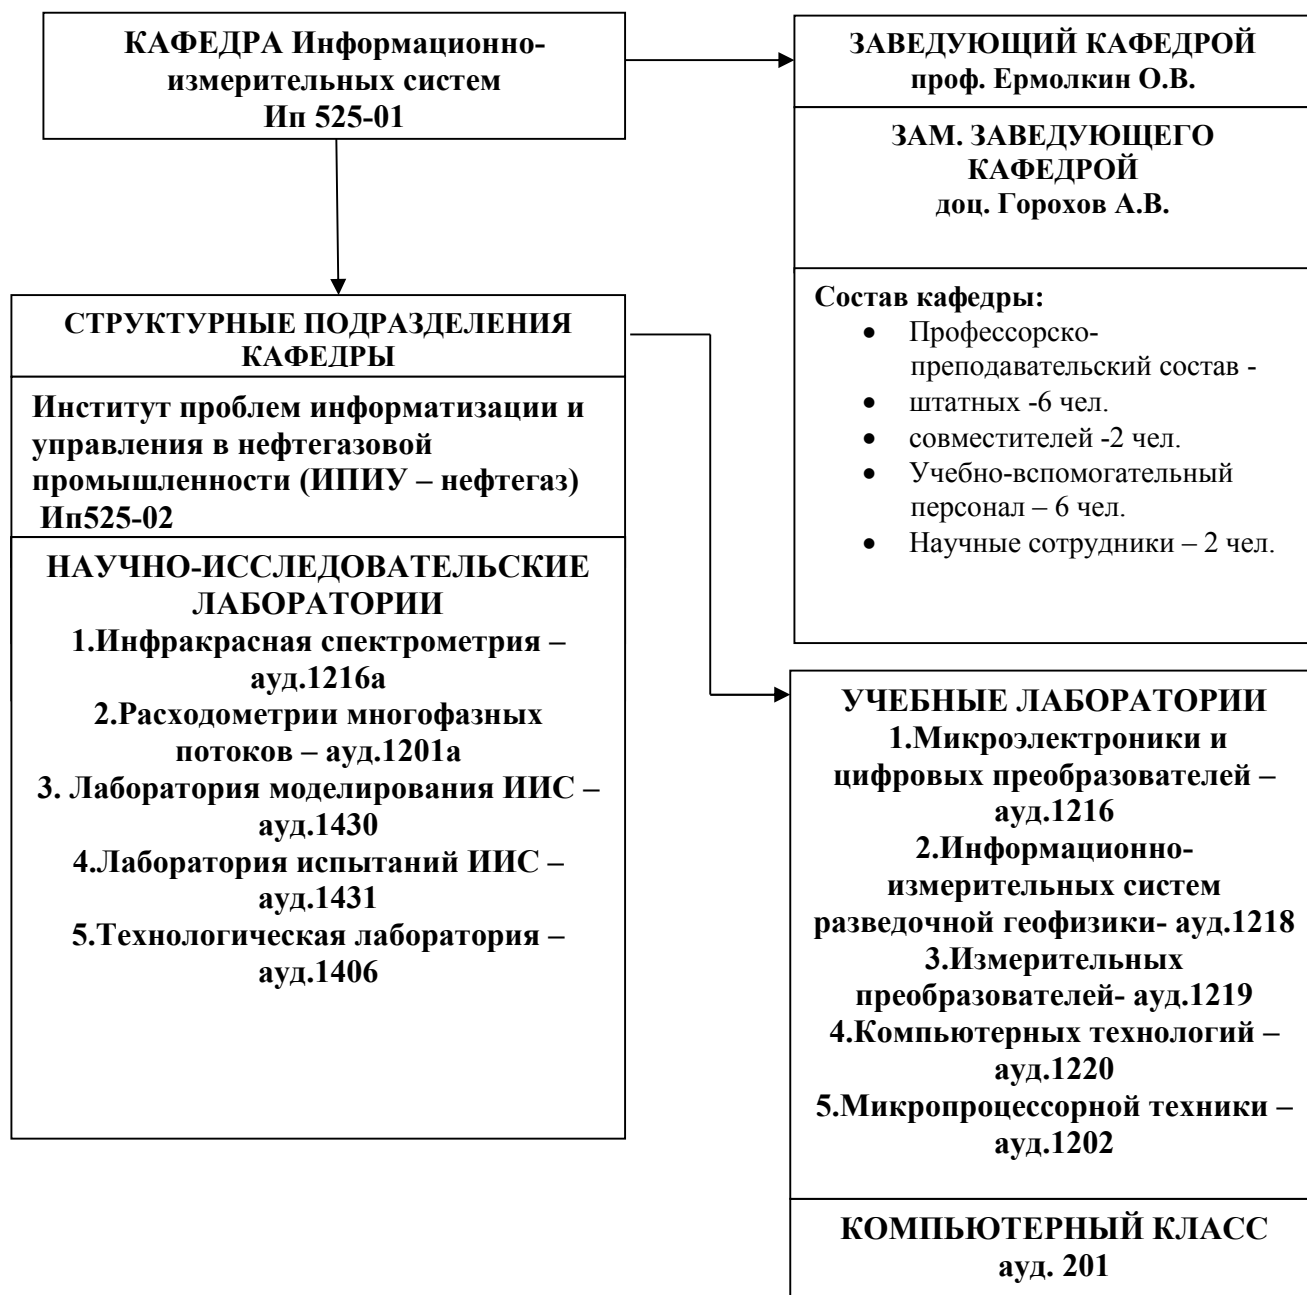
КАФЕДРА Информационно-измерительных систем
Ип 525-01

ЗАВЕДУЮЩИЙ КАФЕДРОЙ
проф. Ермолкин О.В.

ЗАМ. ЗАВЕДУЮЩЕГО КАФЕДРОЙ
доц. Горохов А.В.

Состав кафедры:
- Профессорско-преподавательский состав -
- штатных -6 чел.
- совместителей -2 чел.
- Учебно-вспомогательный персонал – 6 чел.
- Научные сотрудники – 2 чел.

СТРУКТУРНЫЕ ПОДРАЗДЕЛЕНИЯ КАФЕДРЫ

Институт проблем информатизации и управления в нефтегазовой промышленности (ИПИУ – нефтегаз) Ип525-02

НАУЧНО-ИССЛЕДОВАТЕЛЬСКИЕ ЛАБОРАТОРИИ
1.Инфракрасная спектрометрия – ауд.1216а
2.Расходометрии многофазных потоков – ауд.1201а
3. Лаборатория моделирования ИИС – ауд.1430
4.Лаборатория испытаний ИИС – ауд.1431
5.Технологическая лаборатория – ауд.1406

УЧЕБНЫЕ ЛАБОРАТОРИИ
1.Микроэлектроники и цифровых преобразователей – ауд.1216
2.Информационно-измерительных систем разведочной геофизики- ауд.1218
3.Измерительных преобразователей- ауд.1219
4.Компьютерных технологий – ауд.1220
5.Микропроцессорной техники – ауд.1202

КОМПЬЮТЕРНЫЙ КЛАСС
ауд. 201